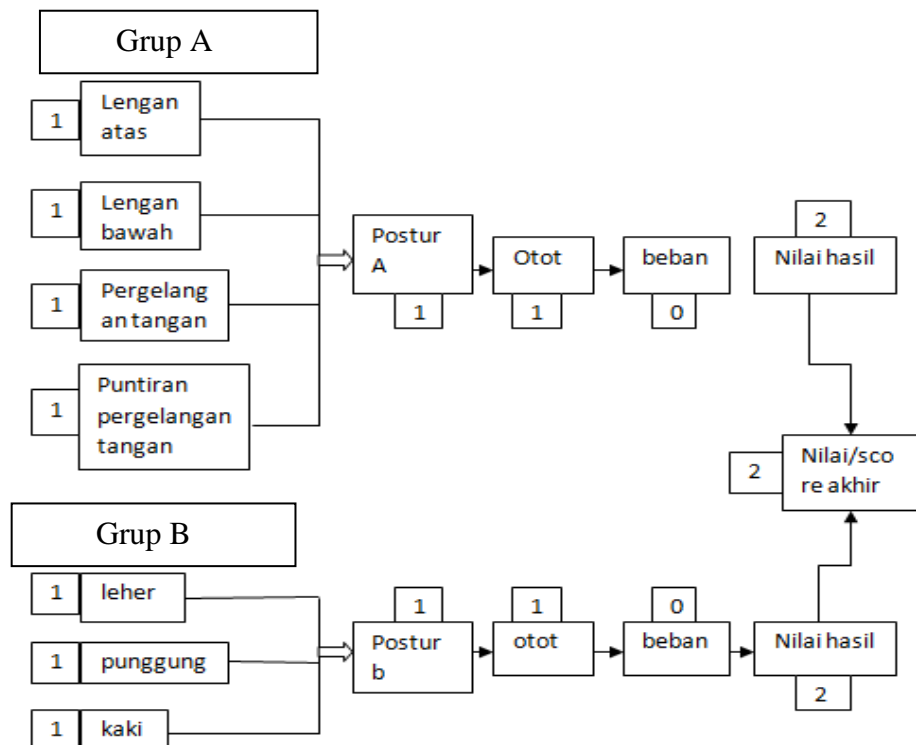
Grup A

1 Lengan atas

1 Lengan bawah

1 Pergelangan tangan

1 Puntiran pergelangan tangan

Postur A
1

Otot
1

beban
0

2
Nilai hasil

2 Nilai/score akhir

Grup B

1 leher

1 punggung

1 kaki

1
Postur b

1
otot

0
beban

Nilai hasil
2